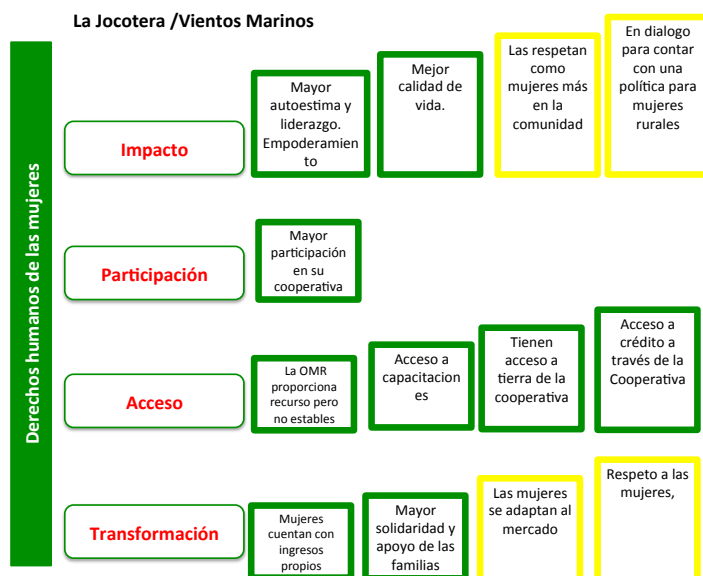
La Jocotera /Vientos Marinos

Derechos humanos de las mujeres

Impacto

Mayor autoestima y liderazgo. Empoderamiento

Mejor calidad de vida.

Las respetan como mujeres más en la comunidad

En dialogo para contar con una política para mujeres rurales

Participación

Mayor participación en su cooperativa

Acceso

La OMR proporciona recurso pero no estables

Acceso a capacitaciones

Tienen acceso a tierra de la cooperativa

Acceso a crédito a través de la Cooperativa

Transformación

Mujeres cuentan con ingresos propios

Mayor solidaridad y apoyo de las familias

Las mujeres se adaptan al mercado

Respeto a las mujeres,